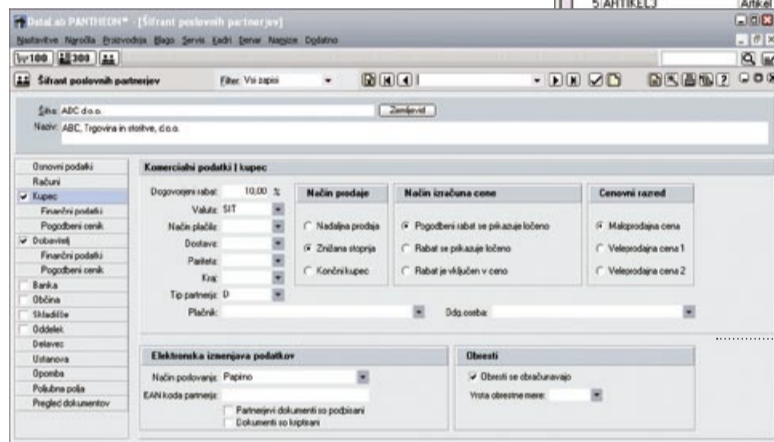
5 ARTIKELJ
Artikel

Datalab PANTHEON™ - [Šifrant poslovnih partnerjev]
Nastavitve Naročila Proizvodnja Blago Servis Kadri Denar Nagibe Dodatno

Šifrant poslovnih partnerjev
Filter: Vsi zapisi

Šifra: ABC d.o.o.
Zamenjaj
Naziv: ABC, Trgovina in storitve, d.o.o.

Osnovni podatki
Računi
Kupec
Finančni podatki
Pogodbeni cenik
Dobavitelj
Finančni podatki
Pogodbeni cenik
Banka
Občina
Skladišče
Oddelek
Delavec
Ustanova
Opomba
Poljubna polja
Pregled dokumentov

Komercialni podatki | kupec
Dogovorjeni rabat: 10,00 %
Valuta: SIT
Način plačila:
Dostava:
Pariteta:
Kraj:
Tip partnerja: D
Plačnik:
Odg.oseba:

Način prodaje
Nadaljnja prodaja
Znižana stopnja
Končni kupec

Način izračuna cene
Pogodbeni rabat se prikazuje ločeno
Rabat se prikazuje ločeno
Rabat je vključen v ceno

Cenovni razred
Maloprodajna cena
Veleprodajna cena 1
Veleprodajna cena 2

Elektronska izmenjava podatkov
Način poslovanja: Papirno
EAN koda partnerja:
Partnerjevi dokumenti so podpisani
Dokumenti so kriptirani

Obresti
Obresti se obračunavajo
Vrsta obrestne mere: